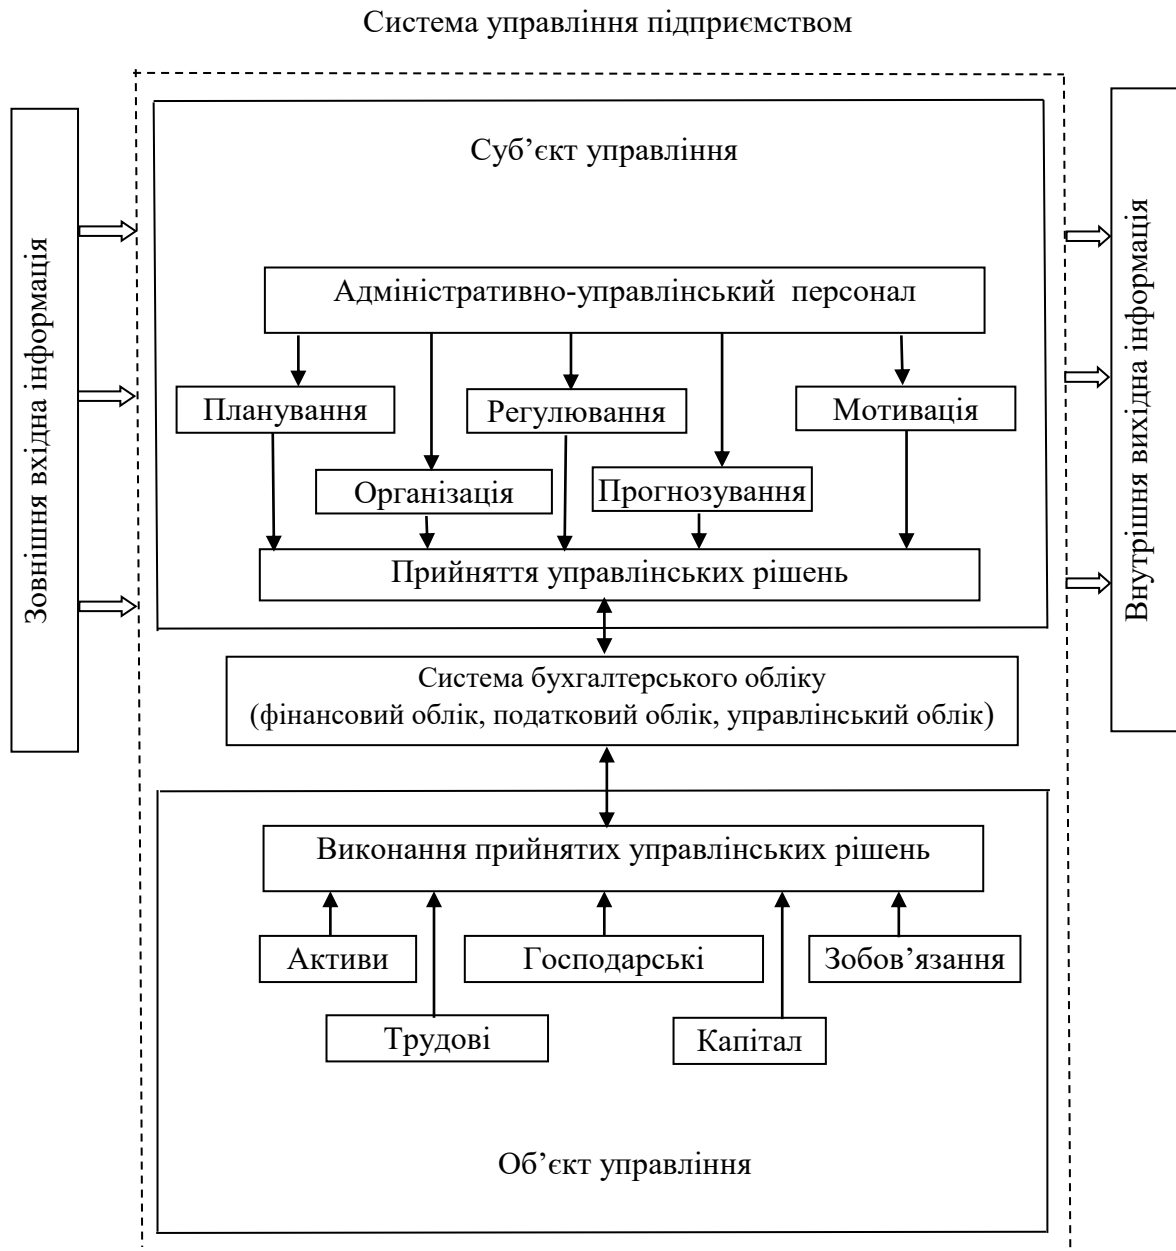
Система управління підприємством

Зовнішня вхідна інформація

Суб’єкт управління

Адміністративно-управлінський персонал

Планування

Регулювання

Мотивація

Організація

Прогнозування

Прийняття управлінських рішень

Система бухгалтерського обліку
(фінансовий облік, податковий облік, управлінський облік)

Виконання прийнятих управлінських рішень

Активи

Господарські

Зобов’язання

Трудові

Капітал

Об’єкт управління

Внутрішня вихідна інформація